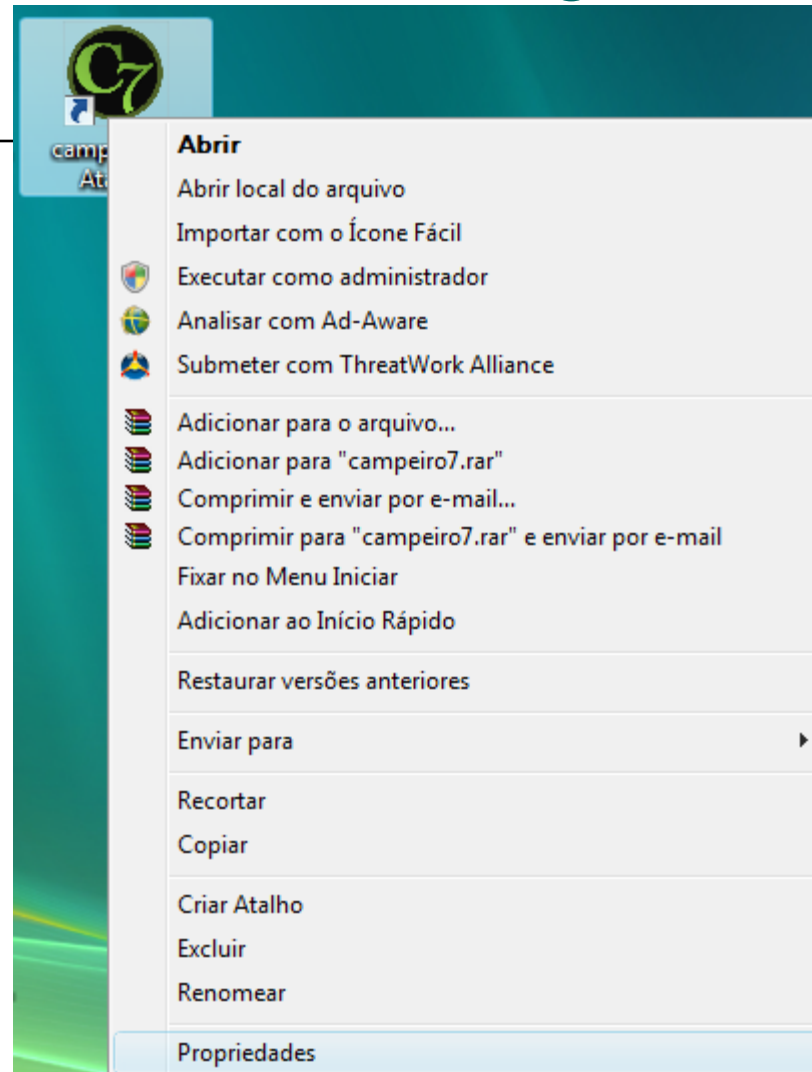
C7
camp
At

Abrir
Abrir local do arquivo
Importar com o Ícone Fácil
Executar como administrador
Analisar com Ad-Aware
Submeter com ThreatWork Alliance
Adicionar para o arquivo...
Adicionar para "campeiro7.rar"
Comprimir e enviar por e-mail...
Comprimir para "campeiro7.rar" e enviar por e-mail
Fixar no Menu Iniciar
Adicionar ao Início Rápido
Restaurar versões anteriores
Enviar para
Recortar
Copiar
Criar Atalho
Excluir
Renomear
Propriedades